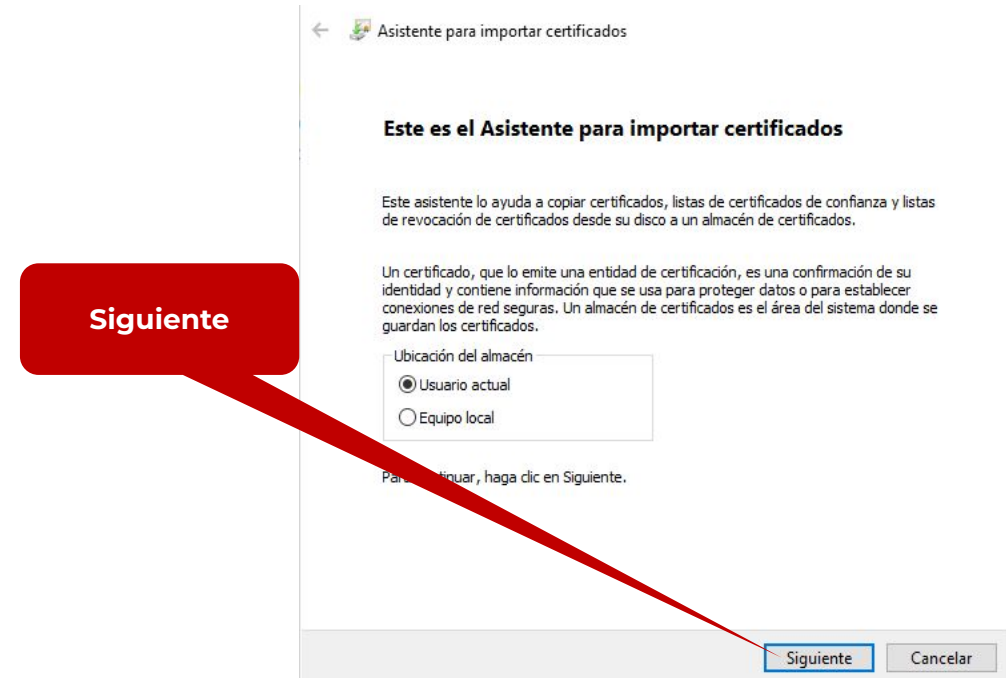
Siguiente

Asistente para importar certificados

Este es el Asistente para importar certificados

Este asistente lo ayuda a copiar certificados, listas de certificados de confianza y listas de revocación de certificados desde su disco a un almacén de certificados.

Un certificado, que lo emite una entidad de certificación, es una confirmación de su identidad y contiene información que se usa para proteger datos o para establecer conexiones de red seguras. Un almacén de certificados es el área del sistema donde se guardan los certificados.

Ubicación del almacén

Usuario actual

Equipo local

Para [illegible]tinuar, haga clic en Siguiente.

Siguiente

Cancelar